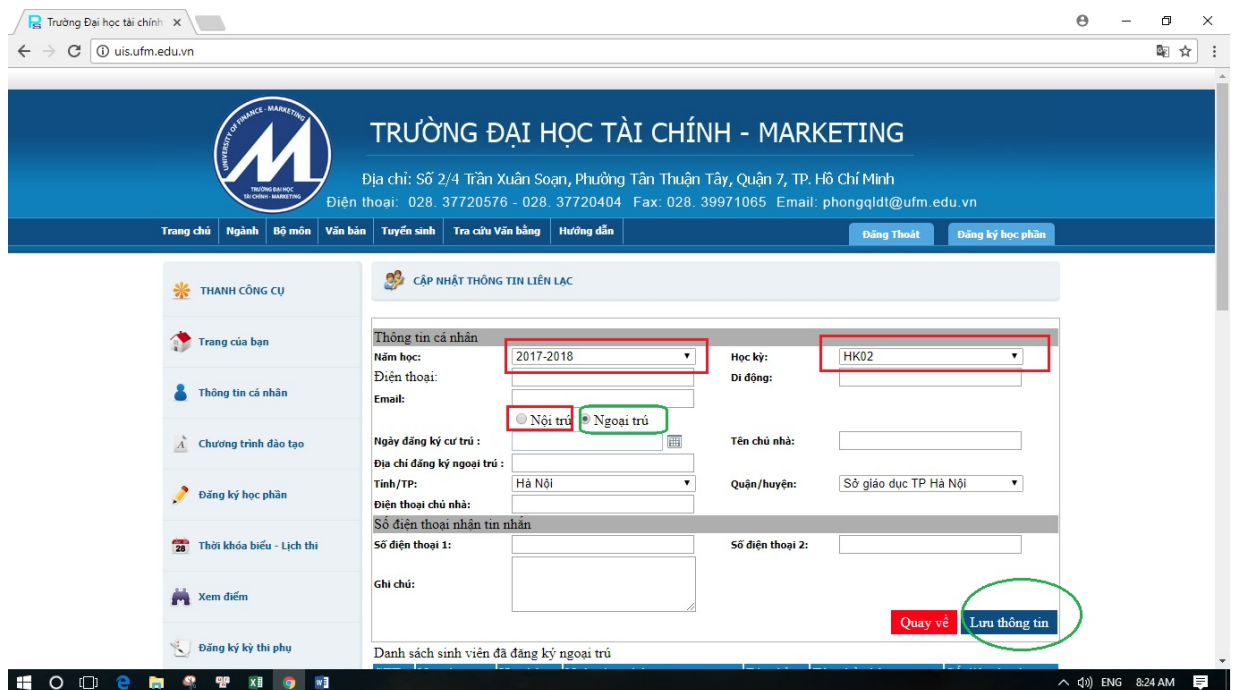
Trường Đại học tài chính ×

uis.ufm.edu.vn

UNIVERSITY OF FINANCE - MARKETING
TRƯỜNG ĐẠI HỌC TÀI CHÍNH - MARKETING

TRƯỜNG ĐẠI HỌC TÀI CHÍNH - MARKETING

Địa chỉ: Số 2/4 Trần Xuân Soạn, Phường Tân Thuận Tây, Quận 7, TP. Hồ Chí Minh
Điện thoại: 028. 37720576 - 028. 37720404 Fax: 028. 39971065 Email: phongqldt@ufm.edu.vn

Trang chủ | Ngành | Bộ môn | Văn bản | Tuyển sinh | Tra cứu Văn bằng | Hướng dẫn | Đăng Thoát | Đăng ký học phần

THANH CÔNG CỤ

Trang của bạn

Thông tin cá nhân

Chương trình đào tạo

Đăng ký học phần

Thời khóa biểu - Lịch thi

Xem điểm

Đăng ký kỳ thi phụ

CẬP NHẬT THÔNG TIN LIÊN LẠC

Thông tin cá nhân

Năm học: 2017-2018
Học kỳ: HK02
Điện thoại:
Di động:
Email:
Nội trú
Ngoại trú
Ngày đăng ký cư trú :
Tên chủ nhà:
Địa chỉ đăng ký ngoại trú :
Tỉnh/TP: Hà Nội
Quận/huyện: Sở giáo dục TP Hà Nội
Điện thoại chủ nhà:

Số điện thoại nhận tin nhắn

Số điện thoại 1:
Số điện thoại 2:
Ghi chú:

Quay về
Lưu thông tin

Danh sách sinh viên đã đăng ký ngoại trú

ENG 8:24 AM